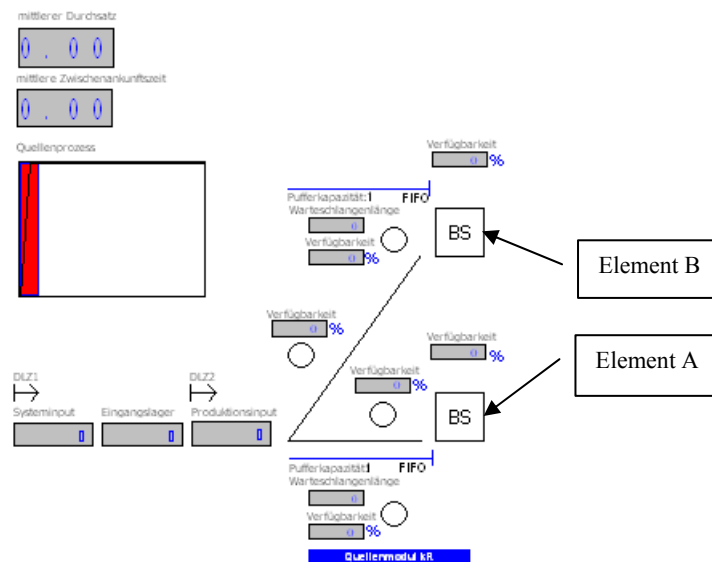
mittlerer Durchsatz

0 . 0 0

mittlere Zwischenankunftszeit

0 . 0 0

Quellenprozess

Verfügbarkeit
0 %

Pufferkapazität:1 FIFO
Warteschlangenlänge
0
Verfügbarkeit
0 %

BS

Element B

Verfügbarkeit
0 %

Verfügbarkeit
0 %

Element A

Verfügbarkeit
0 %

DLZ1
Systeminput
0

Eingangslager
0

DLZ2
Produktionsinput
0

BS

Pufferkapazität:1 FIFO
Warteschlangenlänge
0
Verfügbarkeit
0 %

Quellenmodul kR